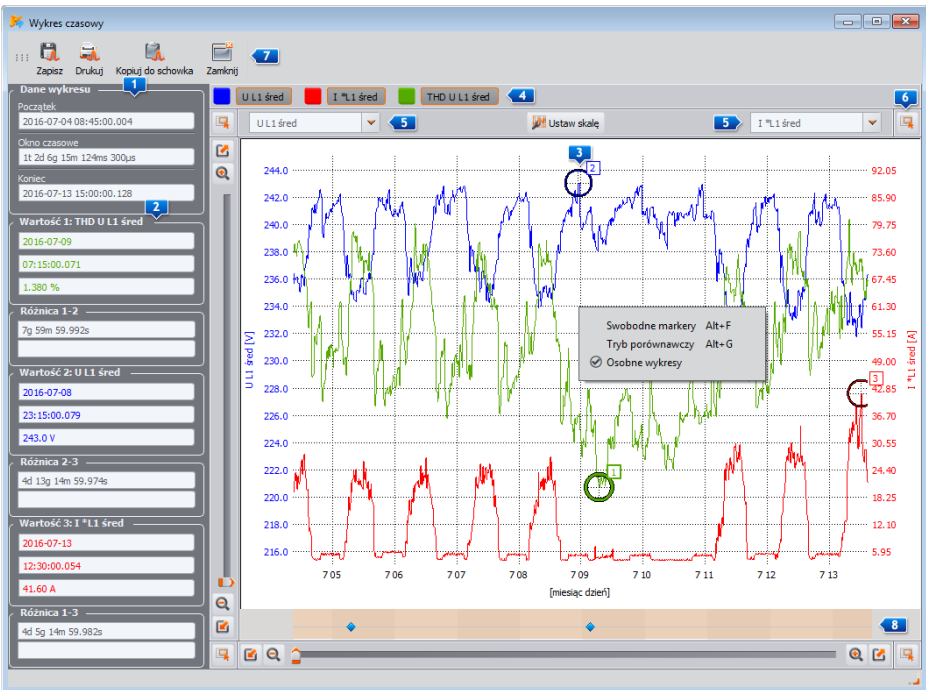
Wykres czasowy

Zapisz Drukuj Kopiuj do schowka Zamknij 7

Dane wykresu 1
Początek
2016-07-04 08:45:00.004
Okno czasowe
1t 2d 6g 15m 124ms 300µs
Koniec
2016-07-13 15:00:00.128

Wartość 1: THD U L1 śred 2
2016-07-09
07:15:00.071
1.380 %

Różnica 1-2
7g 59m 59.992s

Wartość 2: U L1 śred
2016-07-08
23:15:00.079
243.0 V

Różnica 2-3
4d 13g 14m 59.974s

Wartość 3: I *L1 śred
2016-07-13
12:30:00.054
41.60 A

Różnica 1-3
4d 5g 14m 59.982s

U L1 śred I *L1 śred THD U L1 śred 4 6

U L1 śred 5 Ustaw skalę 5 I *L1 śred

3 2

| U L1 śred [V] | I *L1 śred [A] |
|---|---|
| 244.0 | 92.05 |
| 242.0 | 85.90 |
| 240.0 | 79.75 |
| 238.0 | 73.60 |
| 236.0 | 67.45 |
| 234.0 | 61.30 |
| 232.0 | 55.15 |
| 230.0 | 49.00 |
| 228.0 | 42.85 |
| 226.0 | 36.70 |
| 224.0 | 30.55 |
| 222.0 | 24.40 |
| 220.0 | 18.25 |
| 218.0 | 12.10 |
| 216.0 | 5.95 |

Swobodne markery Alt+F
Tryb porównawczy Alt+G
Osobne wykresy

3
1

7 05 7 06 7 07 7 08 7 09 7 10 7 11 7 12 7 13
[miesiąc dzień]

8